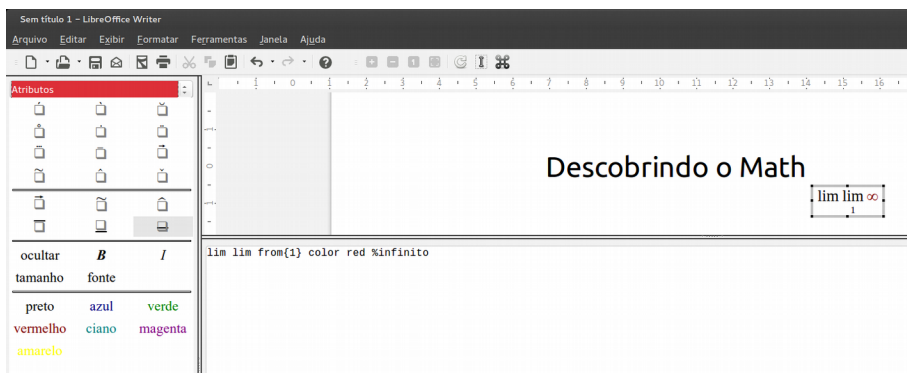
Sem título 1 - LibreOffice Writer

Arquivo Editar Exibir Formatar Ferramentas Janela Ajuda

Atributos

ocultar B I
tamanho fonte

preto azul verde
vermelho ciano magenta
amarelo

Descobrindo o Math

lim lim ∞
1

lim lim from{1} color red %infinito